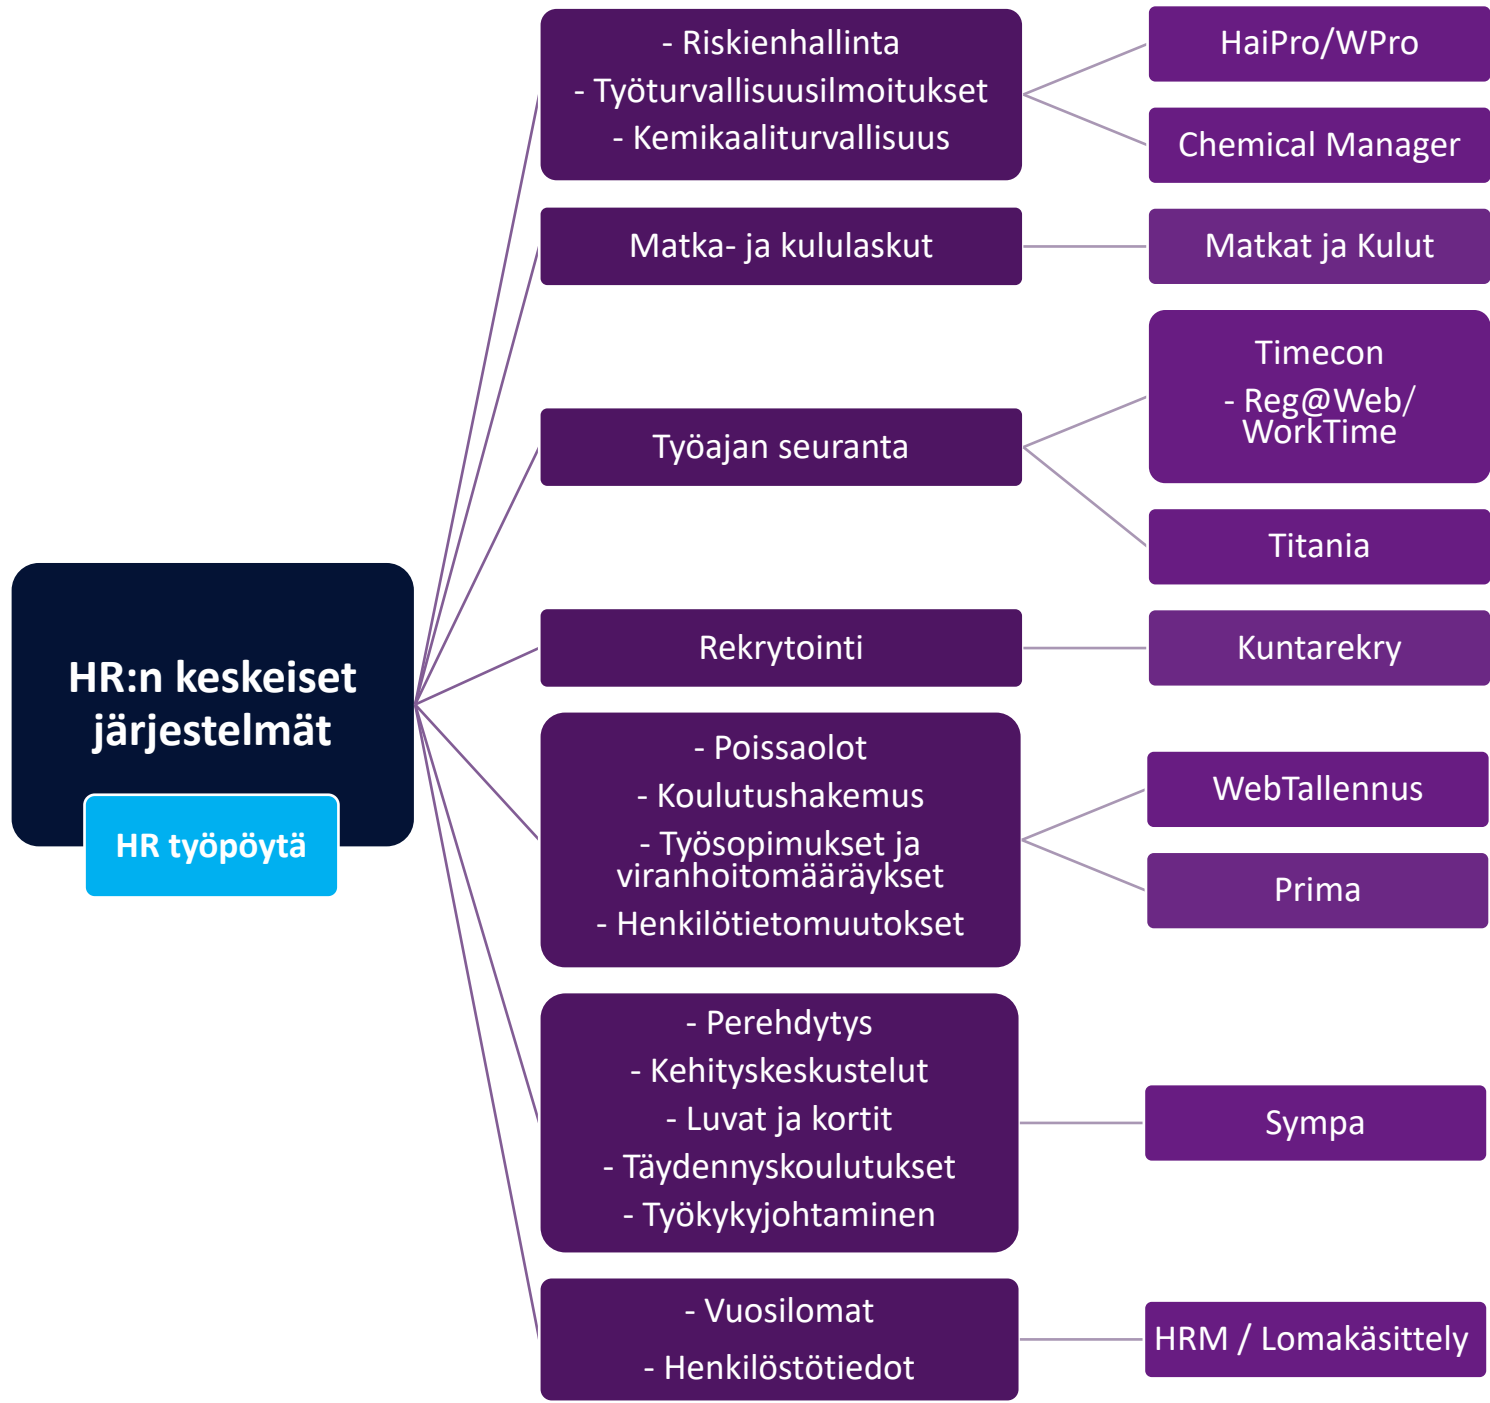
HR:n keskeiset järjestelmät

HR työpöytä

- Riskienhallinta
- Työturvallisuusilmoitukset
- Kemikaaliturvallisuus

HaiPro/WPro

Chemical Manager

Matka- ja kululaskut

Matkat ja Kulut

Työajan seuranta

Timecon
- Reg@Web/ WorkTime

Titania

Rekrytointi

Kuntarekry

- Poissaolot
- Koulutushakemus
- Työsopimukset ja viranhoitomääräykset
- Henkilötietomuutokset

WebTallennus

Prima

- Perehdytys
- Kehityskeskustelut
- Luvat ja kortit
- Täydennyskoulutukset
- Työkykyjohtaminen

Sympa

- Vuosilomat
- Henkilöstötiedot

HRM / Lomakäsittely